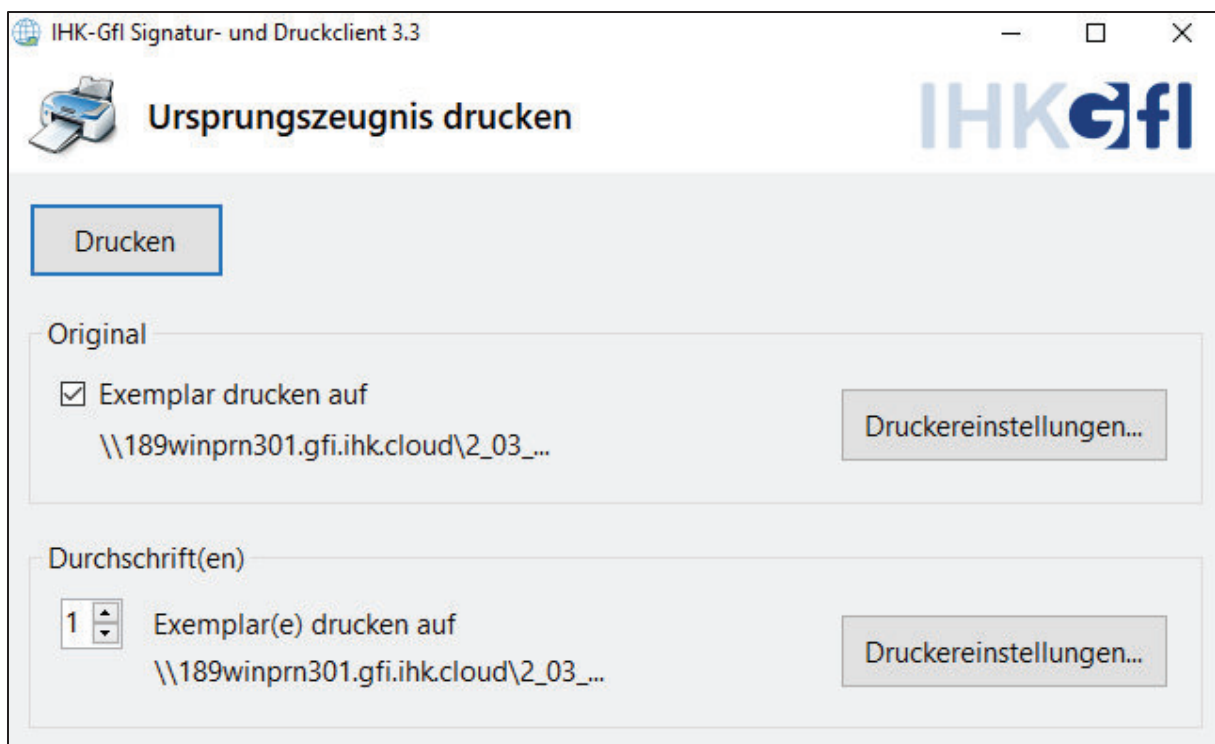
IHK-Gfl Signatur- und Druckclient 3.3

Ursprungszeugnis drucken

IHKGfl

Drucken

Original

☑ Exemplar drucken auf

\\189winprn301.gfi.ihk.cloud\2_03_...

Druckereinstellungen...

Durchschrift(en)

1 Exemplar(e) drucken auf

\\189winprn301.gfi.ihk.cloud\2_03_...

Druckereinstellungen...